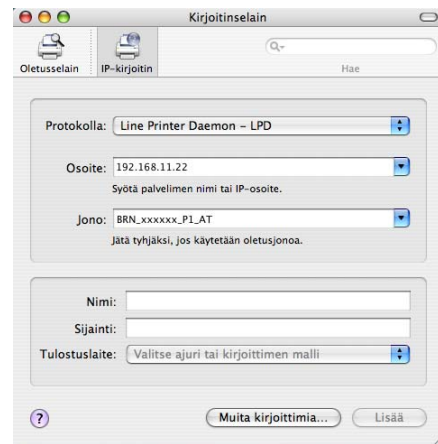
Kirjoitinselain

Oletusselain IP-kirjoitin

Hae

Protokolla: Line Printer Daemon – LPD

Osoite: 192.168.11.22

Syötä palvelimen nimi tai IP-osoite.

Jono: BRN_xxxxxx_P1_AT

Jätä tyhjäksi, jos käytetään oletusjonoa.

Nimi:

Sijainti:

Tulostuslaite: Valitse ajuri tai kirjoittimen malli

?

Muita kirjoittimia...

Lisää